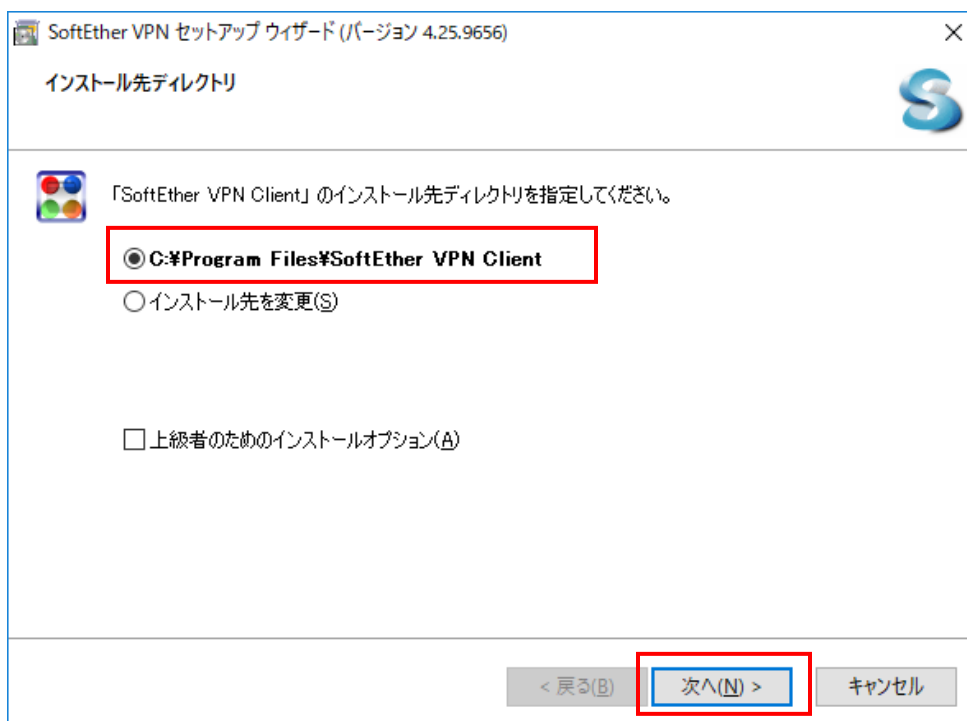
SoftEther VPN セットアップ ウィザード (バージョン 4.25.9656)

×

インストール先ディレクトリ

「SoftEther VPN Client」のインストール先ディレクトリを指定してください。

C:¥Program Files¥SoftEther VPN Client

インストール先を変更(S)

上級者のためのインストールオプション(A)

< 戻る(B)

次へ(N) >

キャンセル